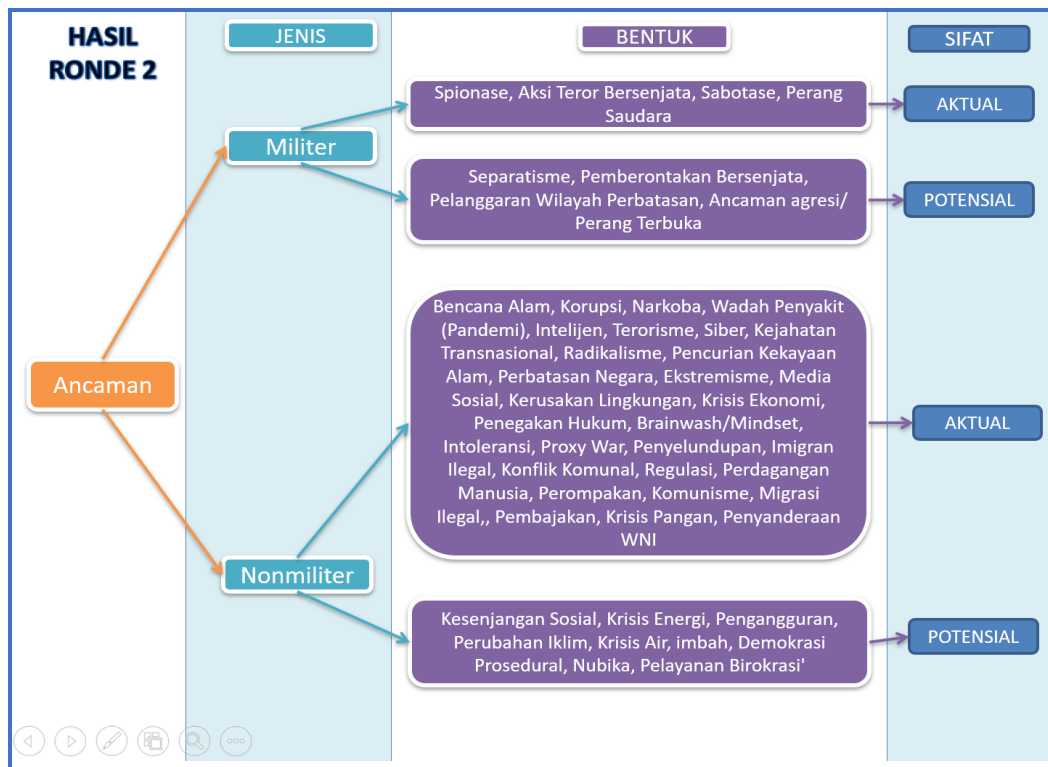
HASIL RONDE 2

JENIS

BENTUK

SIFAT

Spionase, Aksi Teror Bersenjata, Sabotase, Perang Saudara

AKTUAL

Militer

Separatisme, Pemberontakan Bersenjata, Pelanggaran Wilayah Perbatasan, Ancaman agresi/ Perang Terbuka

POTENSIAL

Ancaman

Bencana Alam, Korupsi, Narkoba, Wadah Penyakit (Pandemi), Intelijen, Terorisme, Siber, Kejahatan Transnasional, Radikalisme, Pencurian Kekayaan Alam, Perbatasan Negara, Ekstremisme, Media Sosial, Kerusakan Lingkungan, Krisis Ekonomi, Penegakan Hukum, Brainwash/Mindset, Intoleransi, Proxy War, Penyelundupan, Imigran Ilegal, Konflik Komunal, Regulasi, Perdagangan Manusia, Perompakan, Komunisme, Migrasi Ilegal,, Pembajakan, Krisis Pangan, Penyanderaan WNI

AKTUAL

Nonmiliter

Kesenjangan Sosial, Krisis Energi, Pengangguran, Perubahan Iklim, Krisis Air, imbah, Demokrasi Prosedural, Nubika, Pelayanan Birokrasi'

POTENSIAL